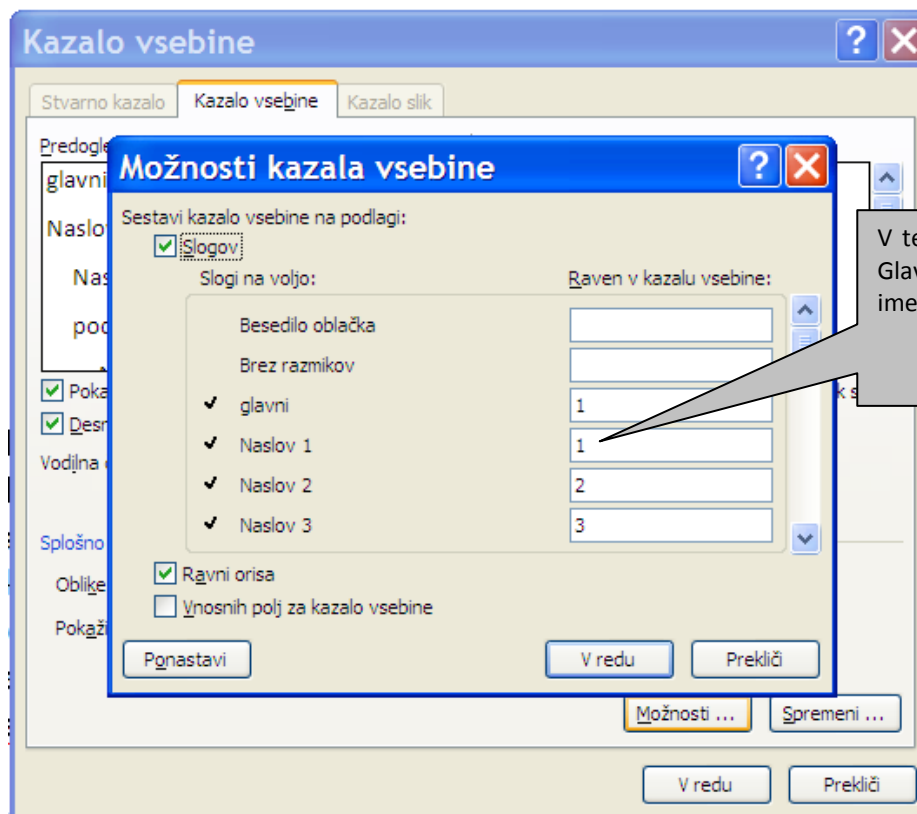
Kazalo vsebine

Stvarno kazalo | Kazalo vsebine | Kazalo slik

Predogle

glavni

Naslov

Nas

pod

Poka

Desn

Vodilna

Splošno

Oblike

Pokaž

Možnosti kazala vsebine

Sestavi kazalo vsebine na podlagi:

Slogov

Slogi na voljo:

Raven v kazalu vsebine:

| | |
|---|---|
| Besedilo oblačka | |
| Brez razmikov | |
| ✓ glavni | 1 |
| ✓ Naslov 1 | 1 |
| ✓ Naslov 2 | 2 |
| ✓ Naslov 3 | 3 |

Ravni orisa

Vnosnih polj za kazalo vsebine

Ponastavi

V redu

Prekliči

V te
Glav
ime

k s

Možnosti ...

Spremeni ...

V redu

Prekliči